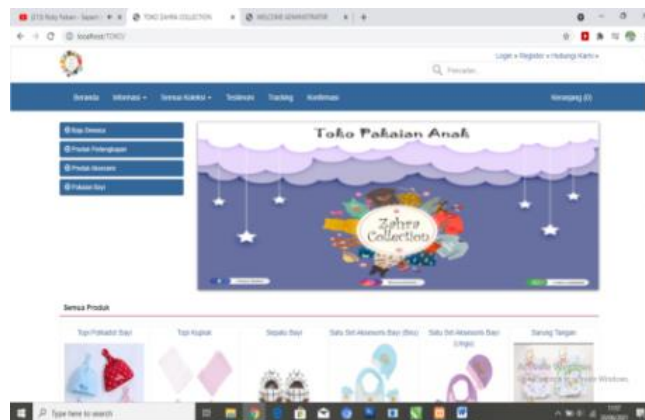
TOKO ZAHRA COLLECTION
WELCOME ADMINISTRATOR
localhost/TOKO

Login » Register » Hubungi Kami »
Pencarian

Beranda Informasi Semua Koleksi Testimoni Tracking Konfirmasi Keranjang (0)

Baju Dewasa
Produk Perlengkapan
Produk Aksesoris
Pakaian Bayi

Toko Pakaian Anak
Zahra Collection

Semua Produk

Topi Polkadot Bayi
Topi Kupluk
Sepatu Bayi
Satu Set Aksesoris Bayi (Biru)
Satu Set Aksesoris Bayi (Ungu)
Sarung Tangan

Activate Windows
Go to Settings to activate Windows.

Type here to search